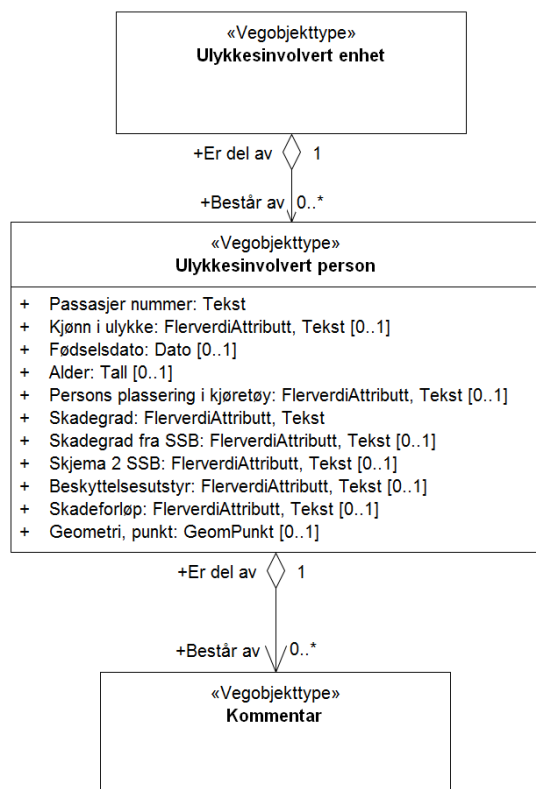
«Vegobjekttype»
Ulykkesinvolvert enhet

+Er del av 1

+Består av 0..*

«Vegobjekttype»
Ulykkesinvolvert person

+ Passasjer nummer: Tekst
+ Kjønn i ulykke: FlerverdiAttributt, Tekst [0..1]
+ Fødselsdato: Dato [0..1]
+ Alder: Tall [0..1]
+ Persons plassering i kjøretøy: FlerverdiAttributt, Tekst [0..1]
+ Skadegrad: FlerverdiAttributt, Tekst
+ Skadegrad fra SSB: FlerverdiAttributt, Tekst [0..1]
+ Skjema 2 SSB: FlerverdiAttributt, Tekst [0..1]
+ Beskyttelsesutstyr: FlerverdiAttributt, Tekst [0..1]
+ Skadeforløp: FlerverdiAttributt, Tekst [0..1]
+ Geometri, punkt: GeomPunkt [0..1]

+Er del av 1

+Består av 0..*

«Vegobjekttype»
Kommentar